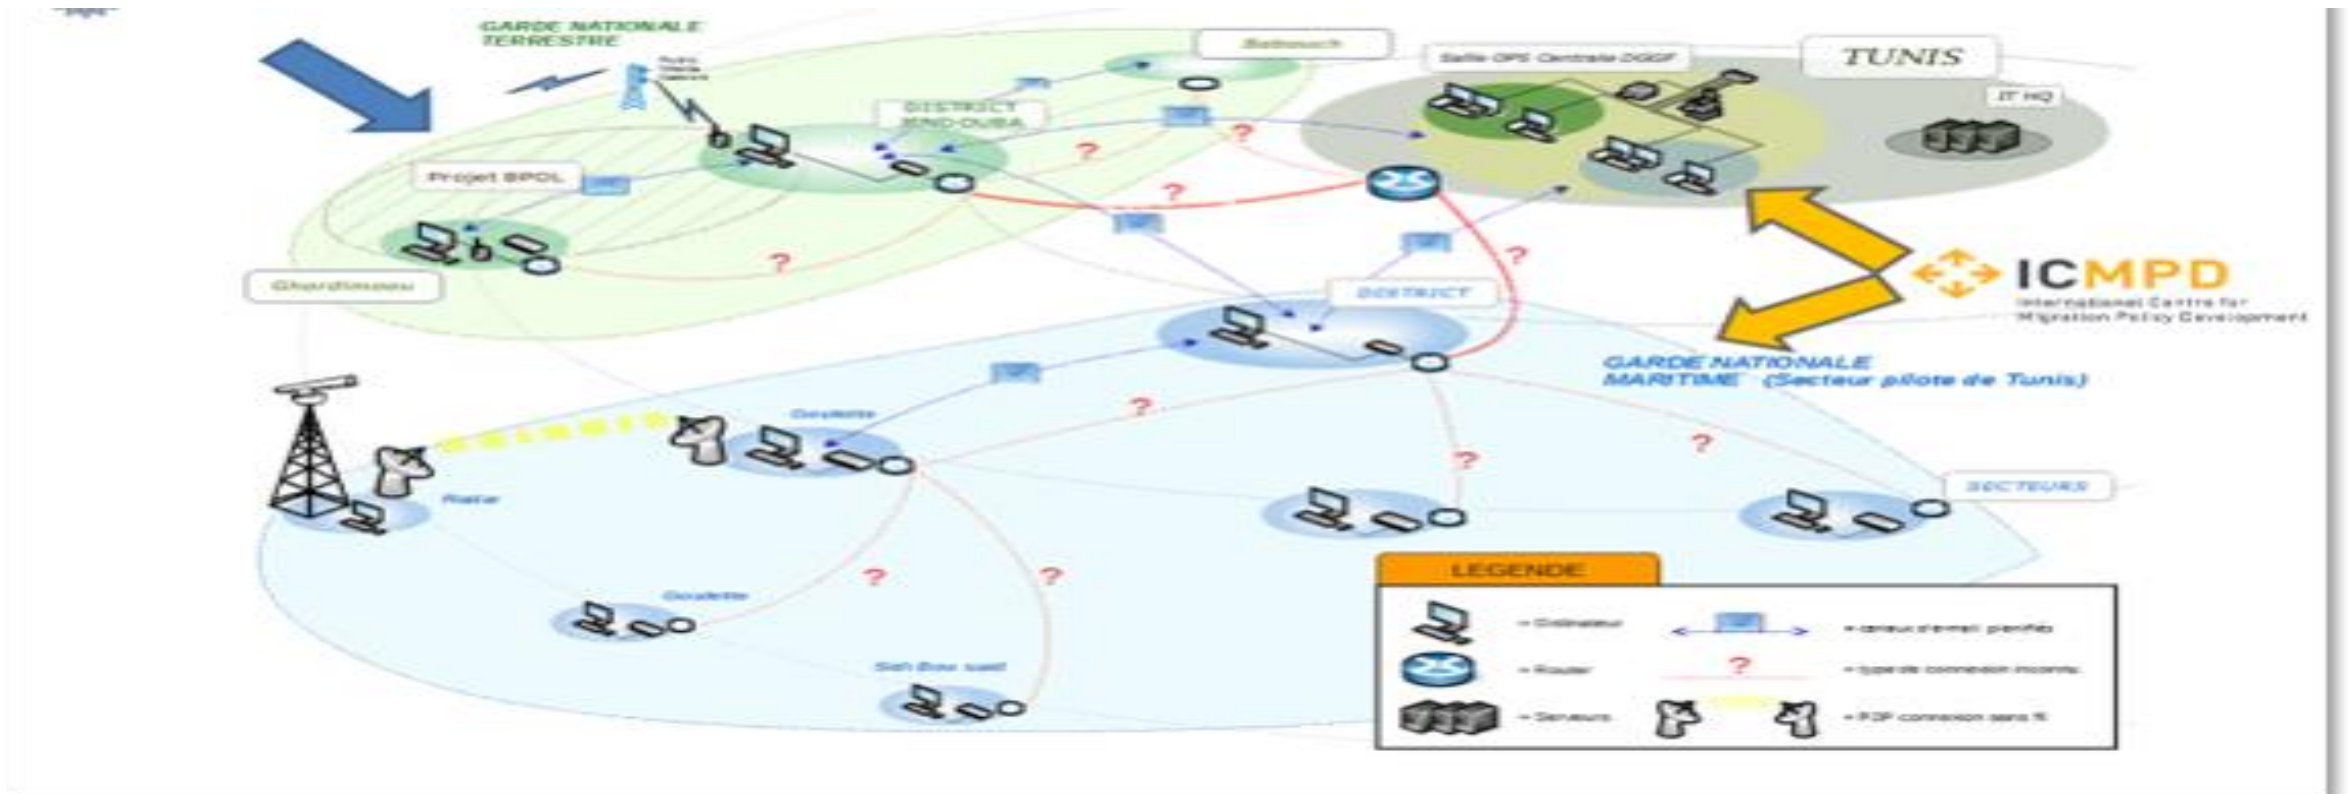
GARDE NATIONALE TERRESTRE

Babouch

Salle OPS Centrale DGGF

TUNIS

IT HQ

DISTRICT JENDOUBA

Projet BPOL

Ghardimaou

DISTRICT

ICMPD
International Centre for Migration Policy Development

GARDE NATIONALE MARITIME (Secteur pilote de Tunis)

Goulette

Radar

SECTEURS

Goulette

Sidi Bou Said

LEGENDE

= Ordinateur
= Router
= Serveurs
= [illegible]
= type de connexion inconnu
= P2P connexion sans fil

?